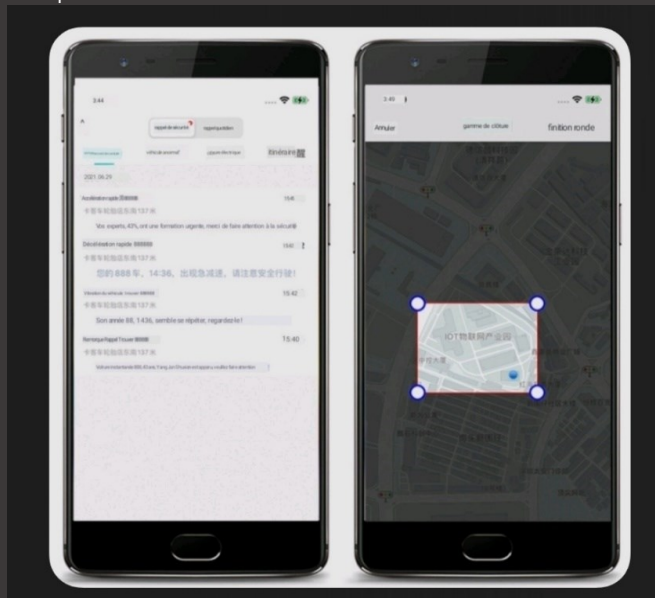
3:44

rappel de sécurité

rapport d'alarme

itinéraire

2021.06.29

Accélération rapide

15:4

卡普车轮胎信息第137米

Vos experts, 43%, ont une formation urgente, merci de faire attention à la sécurité

Décélération rapide

15:00

卡普车轮胎信息第137米

您的.888车，14:36，出现急减速，请注意安全行驶!

15:42

卡普车轮胎信息第137米

Son année 88, 1436, semble se répéter, regarde-le !

15:40

卡普车轮胎信息第137米

3:45

Annuler

gamme de clôture

finition ronde

IOT物联网产业园